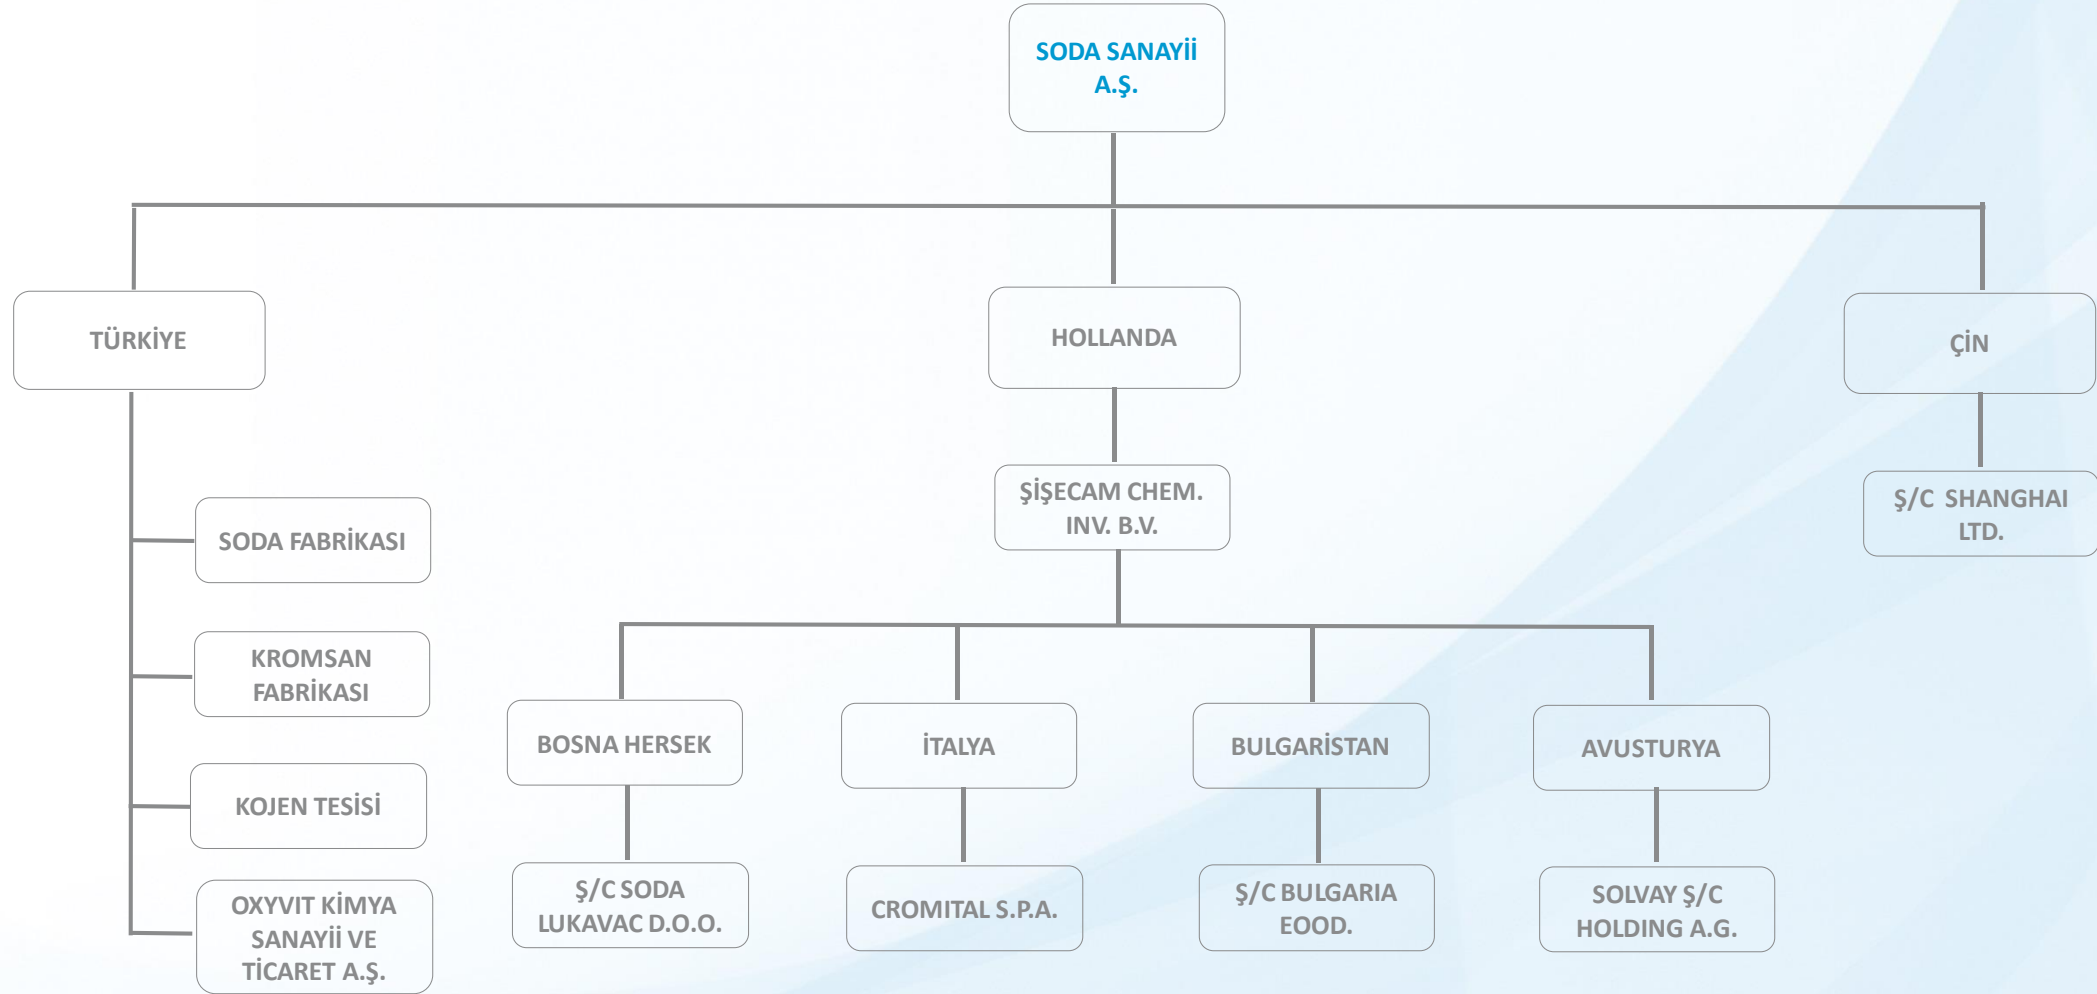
SODA SANAYİİ A.Ş.

TÜRKİYE

HOLLANDA

ÇİN

SODA FABRİKASI

KROMSAN FABRİKASI

KOJEN TESİSİ

OXYVIT KİMYA SANAYİİ VE TİCARET A.Ş.

ŞİŞECAM CHEM. INV. B.V.

Ş/C SHANGHAI LTD.

BOSNA HERSEK

İTALYA

BULGARİSTAN

AVUSTURYA

Ş/C SODA LUKAVAC D.O.O.

CROMITAL S.P.A.

Ş/C BULGARIA EOOD.

SOLVAY Ş/C HOLDING A.G.